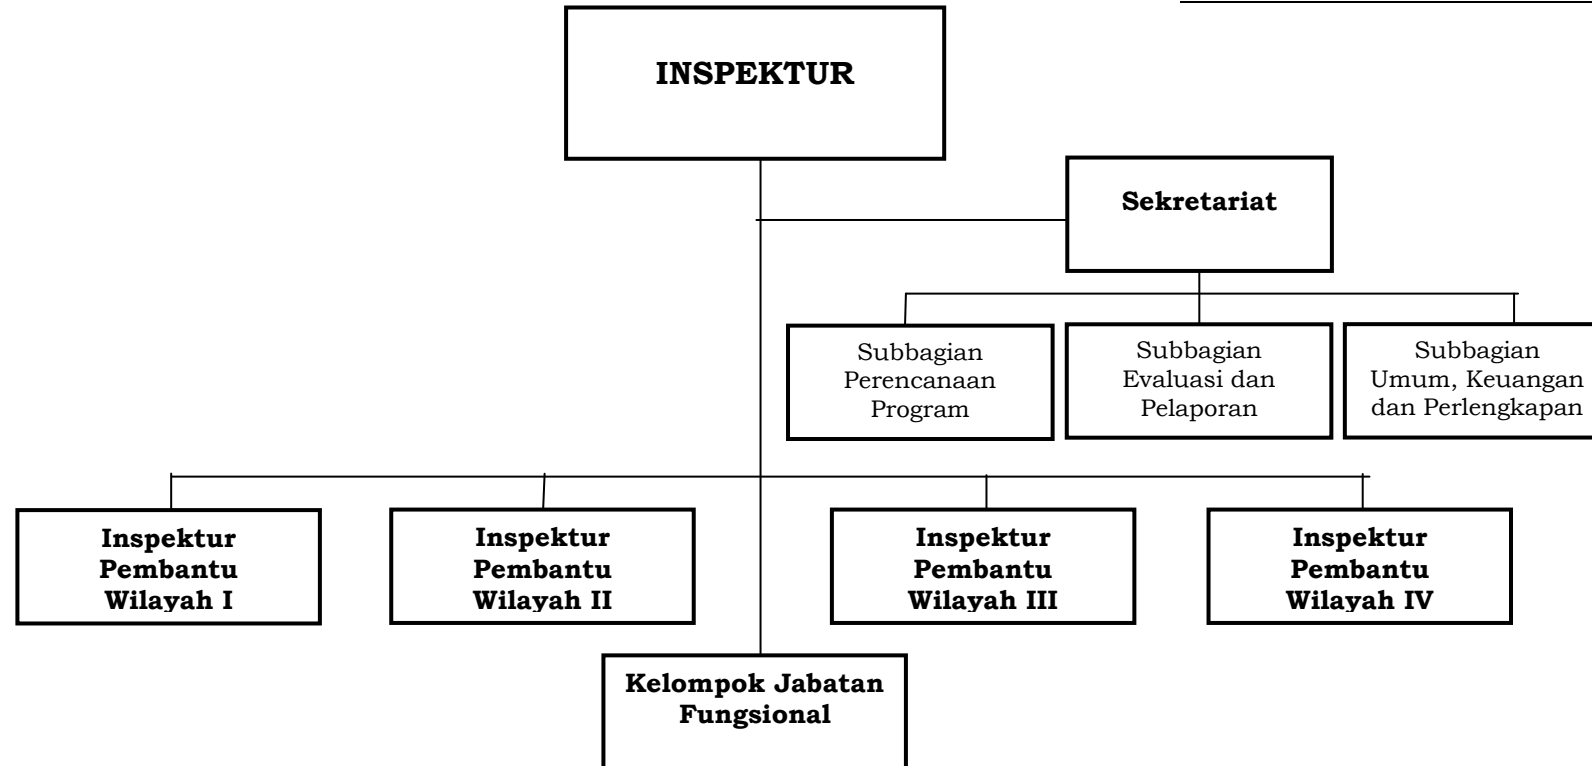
INSPEKTUR

Sekretariat

Subbagian Perencanaan Program

Subbagian Evaluasi dan Pelaporan

Subbagian Umum, Keuangan dan Perlengkapan

Inspektur Pembantu Wilayah I

Inspektur Pembantu Wilayah II

Inspektur Pembantu Wilayah III

Inspektur Pembantu Wilayah IV

Kelompok Jabatan Fungsional